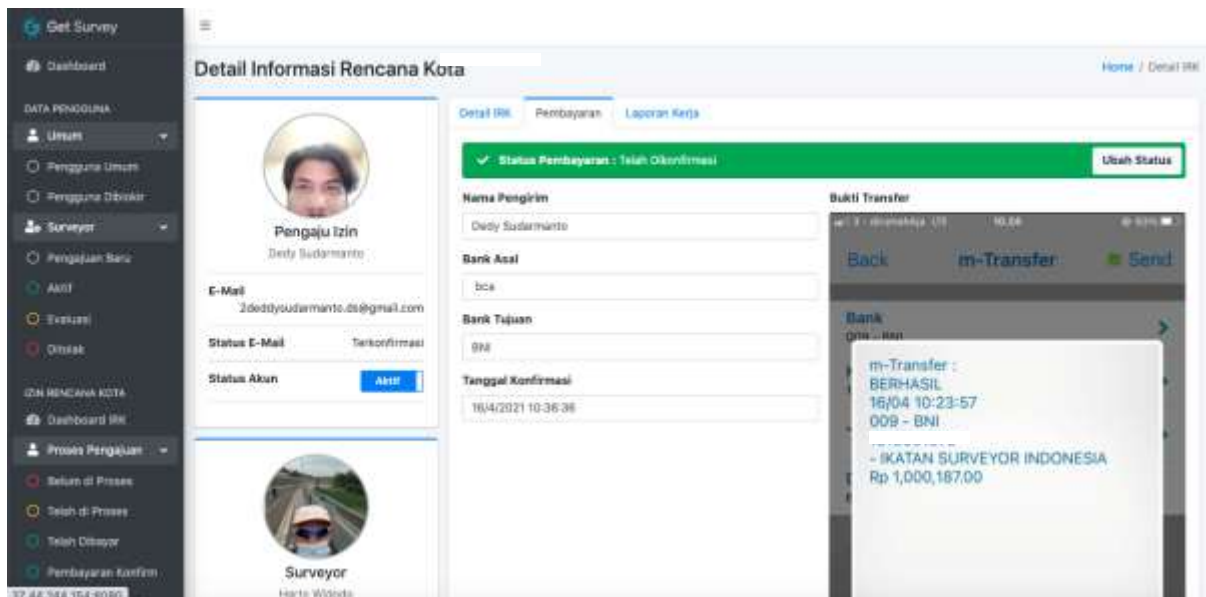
Get Survey

Dashboard

DATA PENGGUNA

Umum

Pengguna Umum

Pengguna Diblokir

Surveyor

Pengajuan Baru

Aktif

Evaluasi

Ditolak

IZIN RENCANA KOTA

Dashboard IRK

Proses Pengajuan

Belum di Proses

Telah di Proses

Telah Dibayar

Pembayaran Konfirm

Detail Informasi Rencana Kota

Home / Detail IRK

Pengaju Izin

Dedy Sudarmanto

E-Mail

2deddysudarmanto.ds@gmail.com

Status E-Mail

Terkonfirmasi

Status Akun

Aktif

Surveyor

Hario Widodo

Detail IRK

Pembayaran

Laporan Kerja

Status Pembayaran : Telah Dikonfirmasi

Ubah Status

Nama Pengirim

Dedy Sudarmanto

Bank Asal

bca

Bank Tujuan

BNI

Tanggal Konfirmasi

16/4/2021 10:36:36

Bukti Transfer

Back

m-Transfer

Send

Bank

009 - BNI

m-Transfer :
BERHASIL
16/04 10:23:57
009 - BNI
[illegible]
- IKATAN SURVEYOR INDONESIA
Rp 1,000,187.00